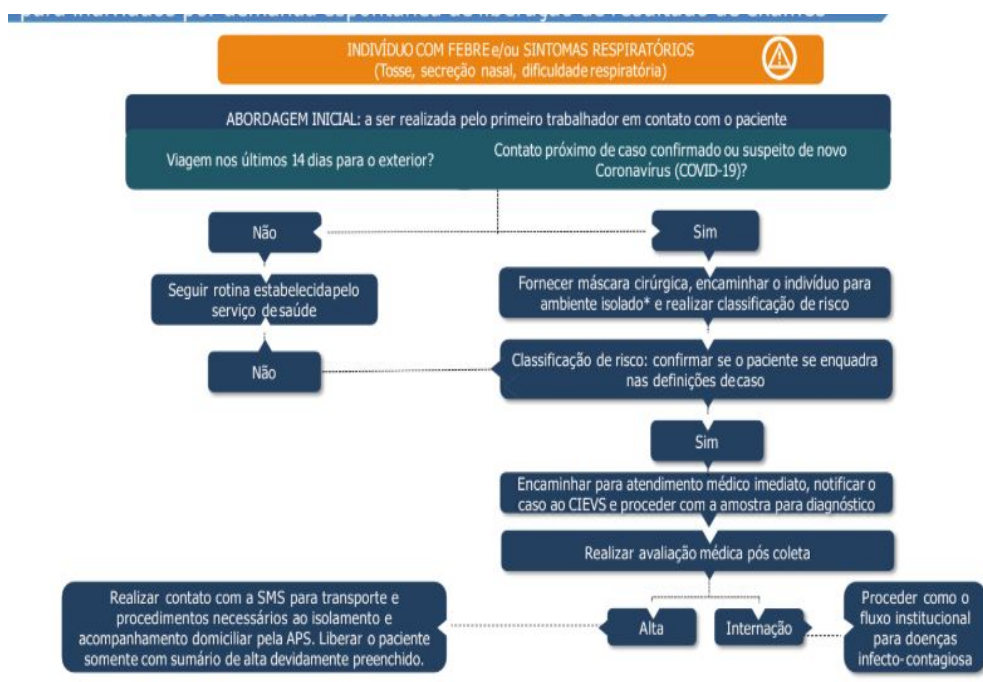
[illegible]

INDIVÍDUO COM FEBRE e/ou SINTOMAS RESPIRATÓRIOS
(Tosse, secreção nasal, dificuldade respiratória)

ABORDAGEM INICIAL: a ser realizada pelo primeiro trabalhador em contato com o paciente

Viagem nos últimos 14 dias para o exterior?

Contato próximo de caso confirmado ou suspeito de novo Coronavírus (COVID-19)?

Não

Sim

Seguir rotina estabelecidapelo serviço desaúde

Fornecer máscara cirúrgica, encaminhar o indivíduo para ambiente isolado* e realizar classificação de risco

Não

Classificação de risco: confirmar se o paciente se enquadra nas definições decaso

Sim

Encaminhar para atendimento médico imediato, notificar o caso ao CIEVS e proceder com a amostra para diagnóstico

Realizar avaliação médica pós coleta

Realizar contato com a SMS para transporte e procedimentos necessários ao isolamento e acompanhamento domiciliar pela APS. Liberar o paciente somente com sumário de alta devidamente preenchido.

Alta

Internação

Proceder como o fluxo institucional para doenças infecto-contagiosa